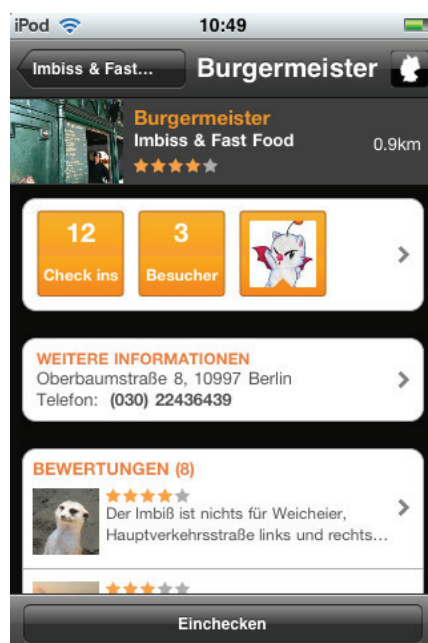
iPod 10:49

Imbiss & Fast... Burgermeister

Burgermeister
Imbiss & Fast Food
0.9km

12
Check ins

3
Besucher

WEITERE INFORMATIONEN
Oberbaumstraße 8, 10997 Berlin
Telefon: (030) 22436439

BEWERTUNGEN (8)
Der Imbiß ist nichts für Weicheier, Hauptverkehrsstraße links und rechts...

Einchecken